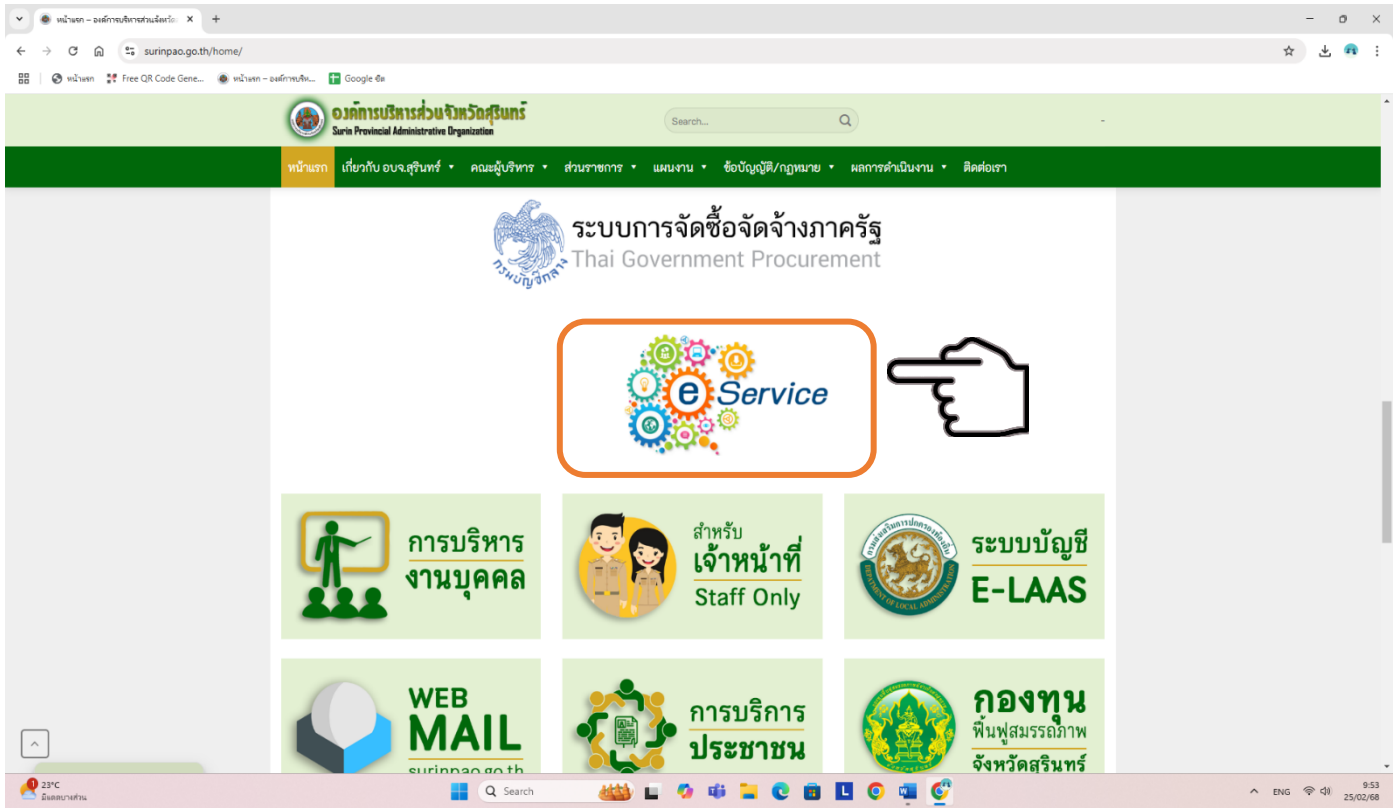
หน้าแรก – องค์การบริหารส่วนจังหวัด ×
+

surinpao.go.th/home/

หน้าแรก | Free QR Code Gene... | หน้าแรก – องค์การบริห... | Google ชีต

องค์การบริหารส่วนจังหวัดสุรินทร์
Surin Provincial Administrative Organization

Search...

หน้าแรก | เกี่ยวกับ อบจ.สุรินทร์ | คณะผู้บริหาร | ส่วนราชการ | แผนงาน | ข้อบัญญัติ/กฎหมาย | ผลการดำเนินงาน | ติดต่อเรา

กรมบัญชีกลาง
ระบบการจัดซื้อจัดจ้างภาครัฐ
Thai Government Procurement

e Service

การบริหาร
งานบุคคล

สำหรับ
เจ้าหน้าที่
Staff Only

ระบบบัญชี
E-LAAS

WEB
MAIL
surinpao.go.th

การบริการ
ประชาชน

กองทุน
ฟื้นฟูสมรรถภาพ
จังหวัดสุรินทร์

23°C
มีแดดบางส่วน

Search

ENG
9:53
25/02/68